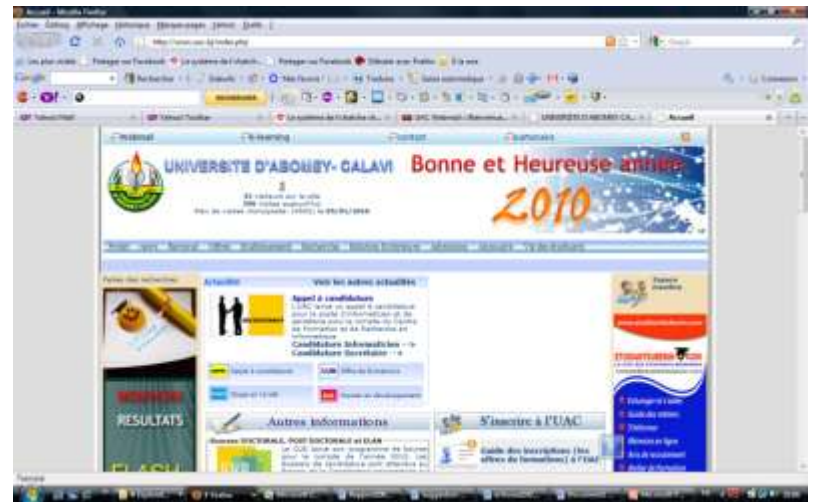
Accueil - Mozilla Firefox

UNIVERSITE D'ABOMEY - CALAVI

Bonne et Heureuse année 2010

Appel à candidature

Candidature Informaticien
Candidature Secrétaire

Autres informations

S'inscrire à l'UAC

RESULTATS

Guide des inscriptions (les offres de formations) à l'UAC

Terminé